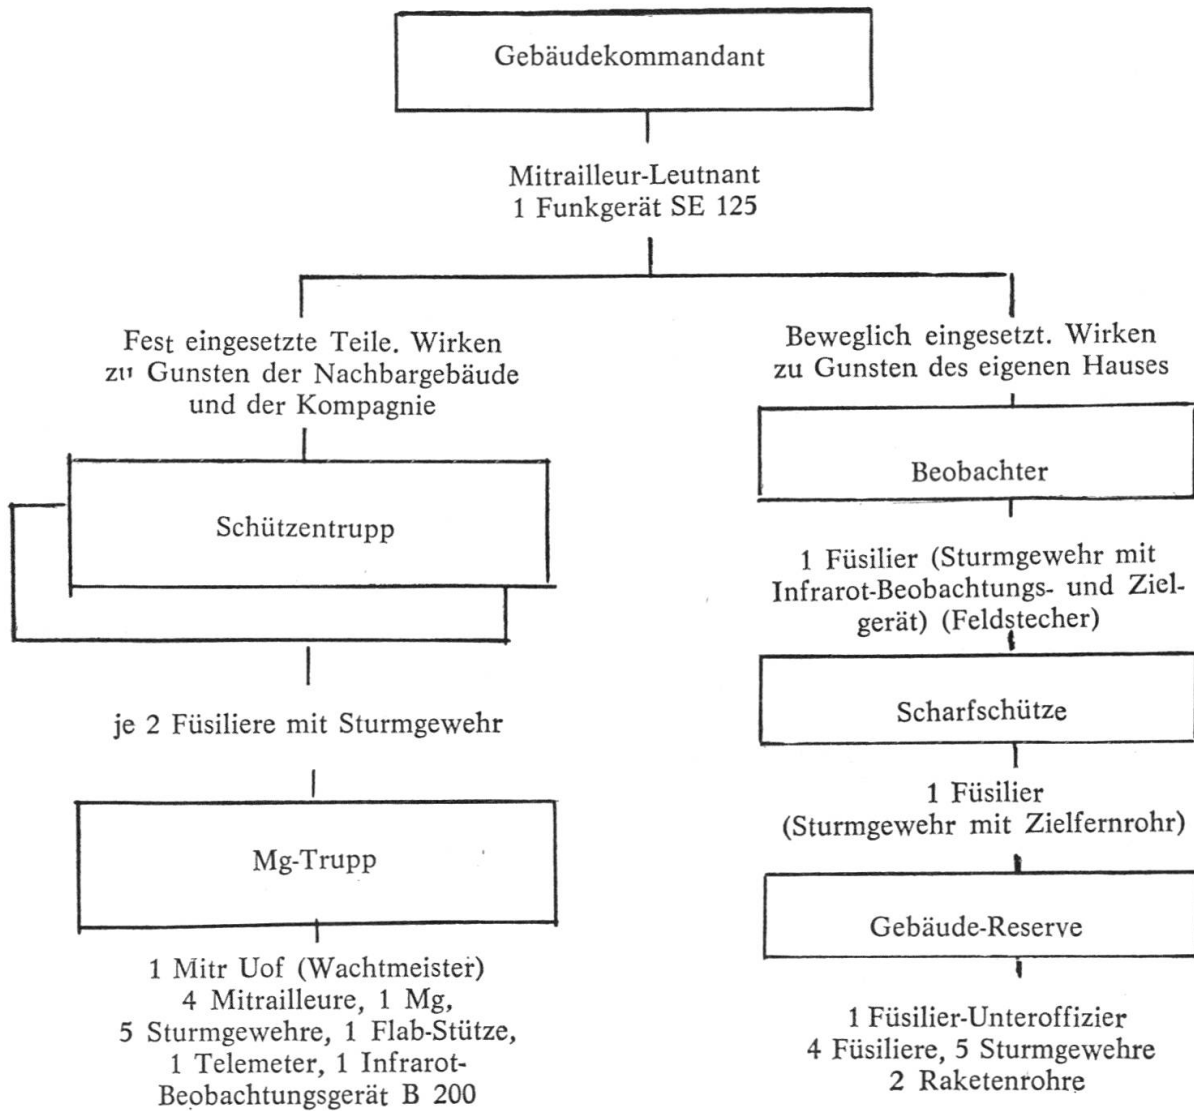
Gebäudekommandant

Mitrailleur-Leutnant
1 Funkgerät SE 125

Fest eingesetzte Teile. Wirken zu Gunsten der Nachbargebäude und der Kompagnie

Schützentrupp

je 2 Füsiliere mit Sturmgewehr

Mg-Trupp

1 Mitr Uof (Wachtmeister)
4 Mitrailleure, 1 Mg,
5 Sturmgewehre, 1 Flab-Stütze,
1 Telemeter, 1 Infrarot-Beobachtungsgerät B 200

Beweglich eingesetzt. Wirken zu Gunsten des eigenen Hauses

Beobachter

1 Füsilier (Sturmgewehr mit Infrarot-Beobachtungs- und Zielgerät) (Feldstecher)

Scharfschütze

1 Füsilier
(Sturmgewehr mit Zielfernrohr)

Gebäude-Reserve

1 Füsilier-Unteroffizier
4 Füsiliere, 5 Sturmgewehre
2 Raketenrohre